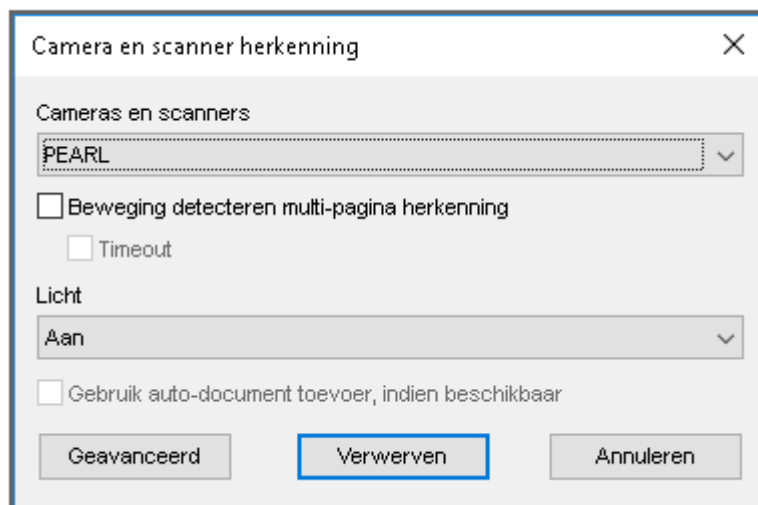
Camera en scanner herkenning

×

Cameras en scanners

PEARL

Beweging detecteren multi-pagina herkenning

Timeout

Licht

Aan

Gebruik auto-document toevoer, indien beschikbaar

Geavanceerd

Verwerven

Annuleren